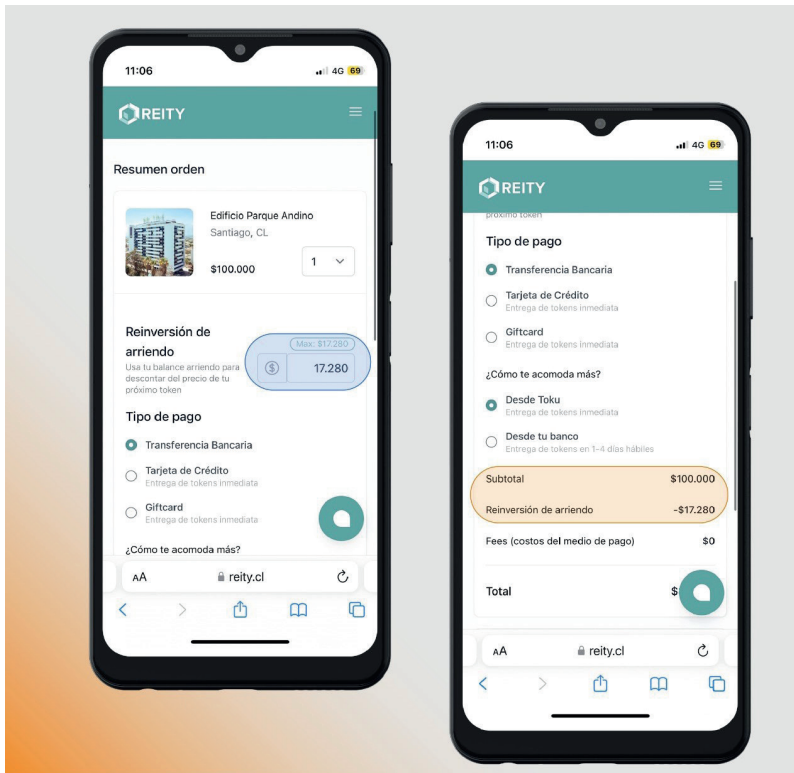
11:06
4G 69

REITY

Resumen orden

Edificio Parque Andino
Santiago, CL
$100.000
1

Reinversión de arriendo
Usa tu balance arriendo para descontar del precio de tu próximo token
Max: $17.280
17.280

Tipo de pago
Transferencia Bancaria
Tarjeta de Crédito
Entrega de tokens inmediata
Giftcard
Entrega de tokens inmediata

¿Cómo te acomoda más?

AA reity.cl

11:06
4G 69

REITY

próximo token

Tipo de pago
Transferencia Bancaria
Tarjeta de Crédito
Entrega de tokens inmediata
Giftcard
Entrega de tokens inmediata

¿Cómo te acomoda más?
Desde Toku
Entrega de tokens inmediata
Desde tu banco
Entrega de tokens en 1-4 días hábiles

| | |
|---|---|
| Subtotal | $100.000 |
| Reinversión de arriendo | -$17.280 |
| Fees (costos del medio de pago) | $0 |
| Total | $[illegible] |

AA reity.cl